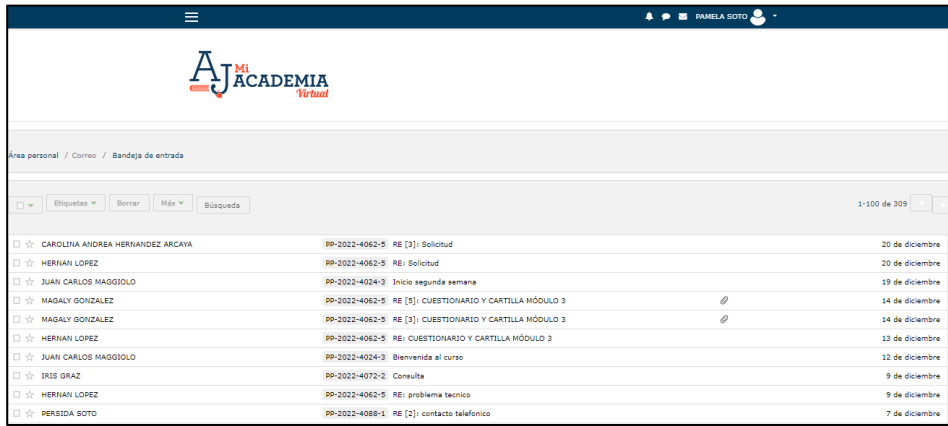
PAMELA SOTO

Mi ACADEMIA Virtual

Área personal / Correo / Bandeja de entrada

Etiquetas ▼ Borrar Más ▼ Búsqueda

1-100 de 309

| | | |
|---|---|---|
| CAROLINA ANDREA HERNANDEZ ARCAYA | PP-2022-4062-5 RE [3]: Solicitud | 20 de diciembre |
| HERNAN LOPEZ | PP-2022-4062-5 RE: Solicitud | 20 de diciembre |
| JUAN CARLOS MAGGIOLO | PP-2022-4024-3 Inicio segunda semana | 19 de diciembre |
| MAGALY GONZALEZ | PP-2022-4062-5 RE [5]: CUESTIONARIO Y CARTILLA MÓDULO 3 | 14 de diciembre |
| MAGALY GONZALEZ | PP-2022-4062-5 RE [3]: CUESTIONARIO Y CARTILLA MÓDULO 3 | 14 de diciembre |
| HERNAN LOPEZ | PP-2022-4062-5 RE: CUESTIONARIO Y CARTILLA MÓDULO 3 | 13 de diciembre |
| JUAN CARLOS MAGGIOLO | PP-2022-4024-3 Bienvenida al curso | 12 de diciembre |
| IRIS GRAZ | PP-2022-4072-2 Consulta | 9 de diciembre |
| HERNAN LOPEZ | PP-2022-4062-5 RE: problema tecnico | 9 de diciembre |
| PERSIDA SOTO | PP-2022-4088-1 RE [2]: contacto telefonico | 7 de diciembre |